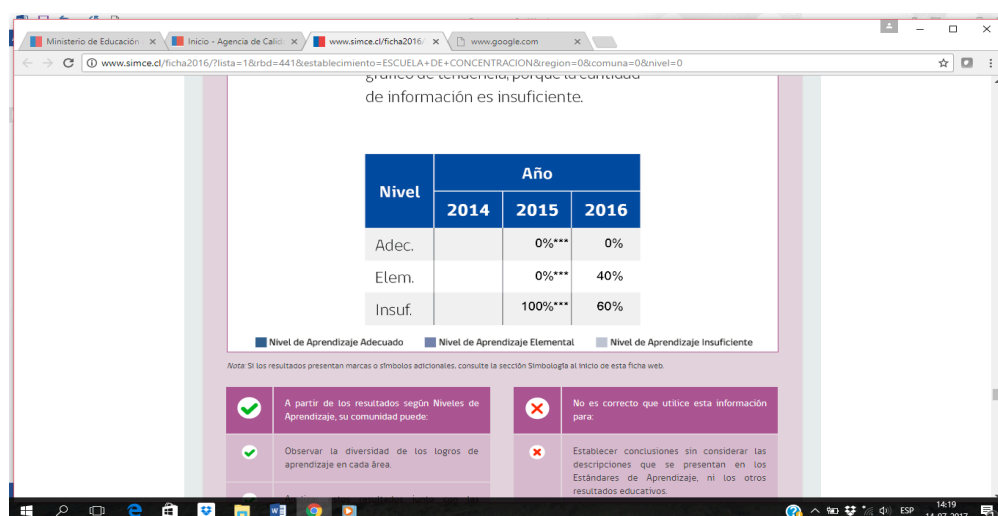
Ministerio de Educación ×
Inicio - Agencia de Calid ×
www.simce.cl/ficha2016/ ×
www.google.com ×

www.simce.cl/ficha2016/?lista=1&rbd=441&establecimiento=ESCUELA+DE+CONCENTRACION&region=0&comuna=0&nivel=0

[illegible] de información es insuficiente.

| Nivel | Año 2014 | 2015 | 2016 |
|---|---|---|---|
| Adec. | | 0%*** | 0% |
| Elem. | | 0%*** | 40% |
| Insuf. | | 100%*** | 60% |

Nivel de Aprendizaje Adecuado   Nivel de Aprendizaje Elemental   Nivel de Aprendizaje Insuficiente

Nota: Si los resultados presentan marcas o símbolos adicionales, consulte la sección Simbología al inicio de esta ficha web.

A partir de los resultados según Niveles de Aprendizaje, su comunidad puede:

Observar la diversidad de los logros de aprendizaje en cada área.

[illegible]

No es correcto que utilice esta información para:

Establecer conclusiones sin considerar las descripciones que se presentan en los Estándares de Aprendizaje, ni los otros resultados educativos.

ESP 14:19 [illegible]